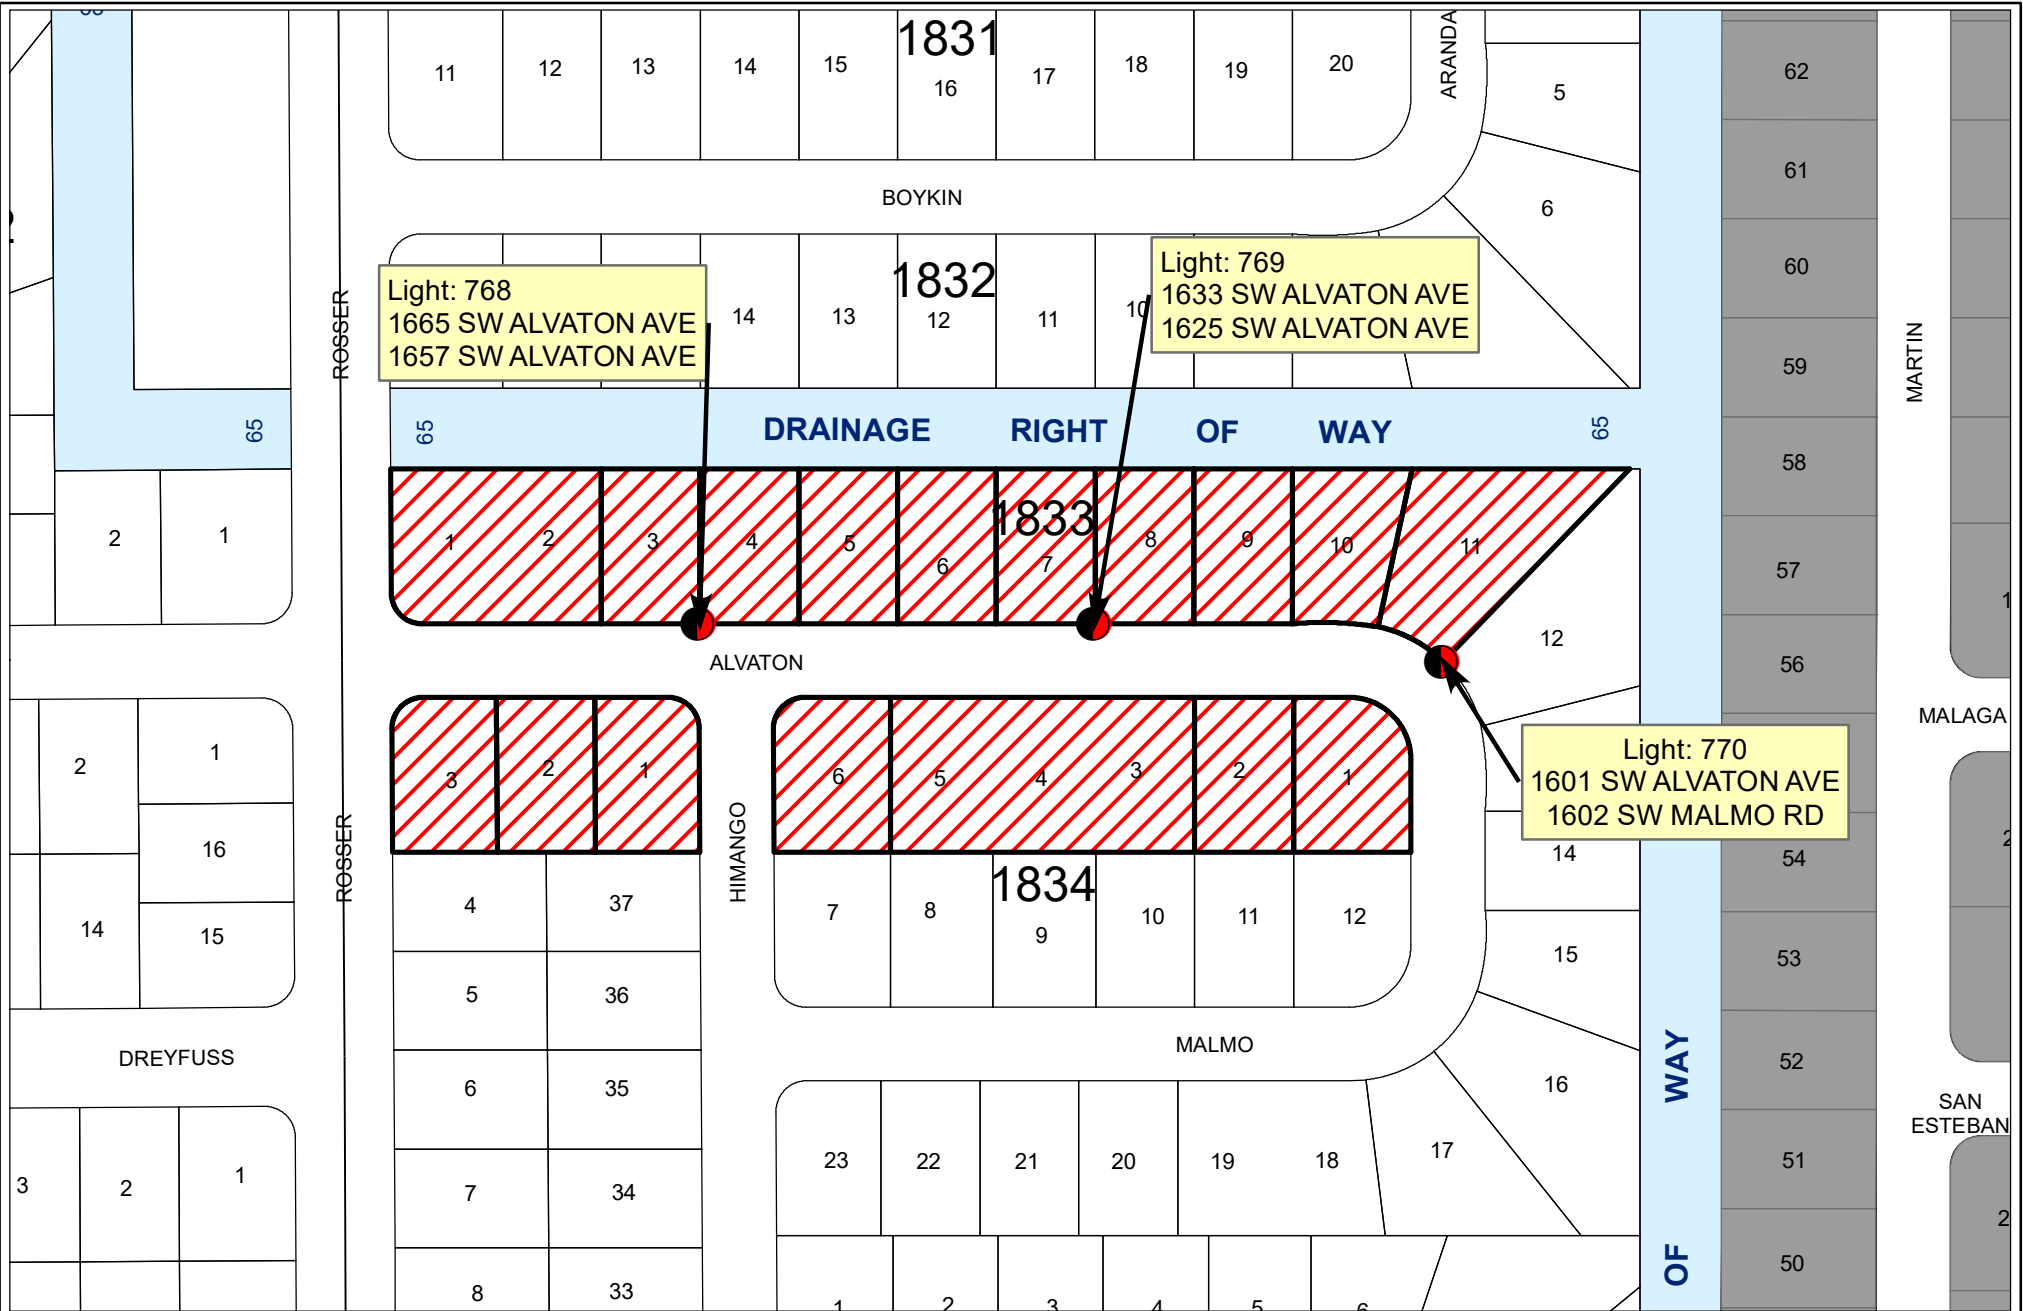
1831
11 12 13 14 15 16 17 18 19 20
ARANDA
5
6
BOYKIN
1832
14 13 12 11 10
Light: 768
1665 SW ALVATON AVE
1657 SW ALVATON AVE

Light: 769
1633 SW ALVATON AVE
1625 SW ALVATON AVE

ROSSER
65
65
DRAINAGE RIGHT OF WAY
65
1833
1 2 3 4 5 6 7 8 9 10 11
12
2 1
ALVATON
62
61
60
59
58
57
56
54
53
52
51
50
MARTIN
MALAGA
SAN ESTEBAN
3 2 1
6 5 4 3 2 1
Light: 770
1601 SW ALVATON AVE
1602 SW MALMO RD
2 1
16
14 15
ROSSER
HIMANGO
1834
4 37
5 36
6 35
7 34
8 33
7 8 9 10 11 12
14
15
16
17
MALMO
DREYFUSS
3 2 1
23 22 21 20 19 18
WAY
OF
1 2 3 4 5 6